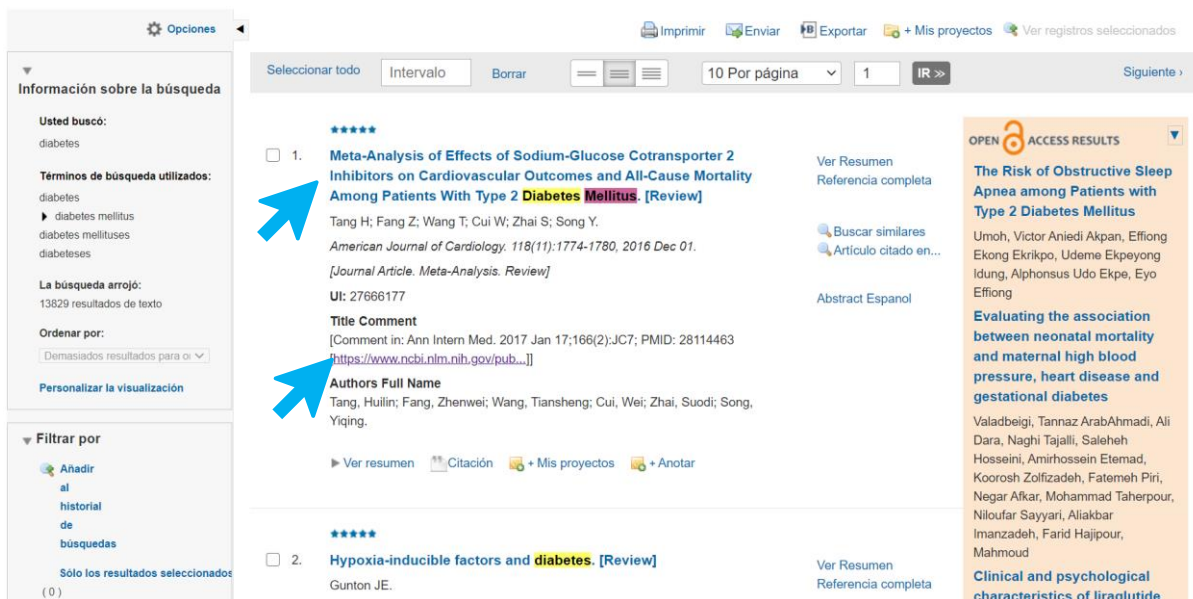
Opciones

Imprimir Enviar Exportar + Mis proyectos Ver registros seleccionados

Información sobre la búsqueda

Usted buscó:
diabetes

Términos de búsqueda utilizados:
diabetes
diabetes mellitus
diabetes mellituses
diabeteses

La búsqueda arrojó:
13829 resultados de texto

Ordenar por:
Demasiados resultados para o

Personalizar la visualización

Filtrar por

Añadir al historial de búsquedas

Sólo los resultados seleccionados (0)

Seleccionar todo Intervalo Borrar 10 Por página 1 IR » Siguiente ›

★★★★★
1. Meta-Analysis of Effects of Sodium-Glucose Cotransporter 2 Inhibitors on Cardiovascular Outcomes and All-Cause Mortality Among Patients With Type 2 Diabetes Mellitus. [Review]
Tang H; Fang Z; Wang T; Cui W; Zhai S; Song Y.
American Journal of Cardiology. 118(11):1774-1780, 2016 Dec 01.
[Journal Article. Meta-Analysis. Review]
UI: 27666177
Title Comment
[Comment in: Ann Intern Med. 2017 Jan 17;166(2):JC7; PMID: 28114463 [https://www.ncbi.nlm.nih.gov/pub...]]
Authors Full Name
Tang, Huilin; Fang, Zhenwei; Wang, Tiansheng; Cui, Wei; Zhai, Suodi; Song, Yiqing.
Ver resumen Citación + Mis proyectos + Anotar

Ver Resumen
Referencia completa
Buscar similares
Artículo citado en...
Abstract Espanol

★★★★★
2. Hypoxia-inducible factors and diabetes. [Review]
Gunton JE.

Ver Resumen
Referencia completa

OPEN ACCESS RESULTS
The Risk of Obstructive Sleep Apnea among Patients with Type 2 Diabetes Mellitus
Umoh, Victor Aniedi Akpan, Effiong Ekong Ekrikpo, Udeme Ekpeyong Idung, Alphonsus Udo Ekpe, Eyo Effiong
Evaluating the association between neonatal mortality and maternal high blood pressure, heart disease and gestational diabetes
Valadbeigi, Tannaz ArabAhmadi, Ali Dara, Naghi Tajalli, Saleheh Hosseini, Amirhossein Etemad, Koorosh Zolfizadeh, Fatemeh Piri, Negar Afkar, Mohammad Taherpour, Niloufar Sayyari, Aliakbar Imanzadeh, Farid Hajipour, Mahmoud
Clinical and psychological characteristics of liraglutide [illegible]